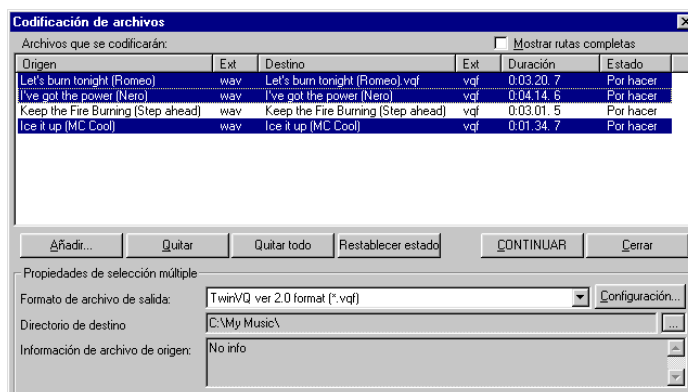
Codificación de archivos

Archivos que se codificarán:

Mostrar rutas completas

| Origen | Ext | Destino | Ext | Duración | Estado |
|---|---|---|---|---|---|
| Let's burn tonight (Romeo) | wav | Let's burn tonight (Romeo).vqf | vqf | 0:03.20. 7 | Por hacer |
| I've got the power (Nero) | wav | I've got the power (Nero) | vqf | 0:04.14. 6 | Por hacer |
| Keep the Fire Burning (Step ahead) | wav | Keep the Fire Burning (Step ahead) | vqf | 0:03.01. 5 | Por hacer |
| Ice it up (MC Cool) | wav | Ice it up (MC Cool) | vqf | 0:01.34. 7 | Por hacer |

Añadir... | Quitar | Quitar todo | Restablecer estado | CONTINUAR | Cerrar

Propiedades de selección múltiple

Formato de archivo de salida: TwinVQ ver 2.0 format (*.vqf) | Configuración...

Directorio de destino: C:\My Music\ | ...

Información de archivo de origen: No info